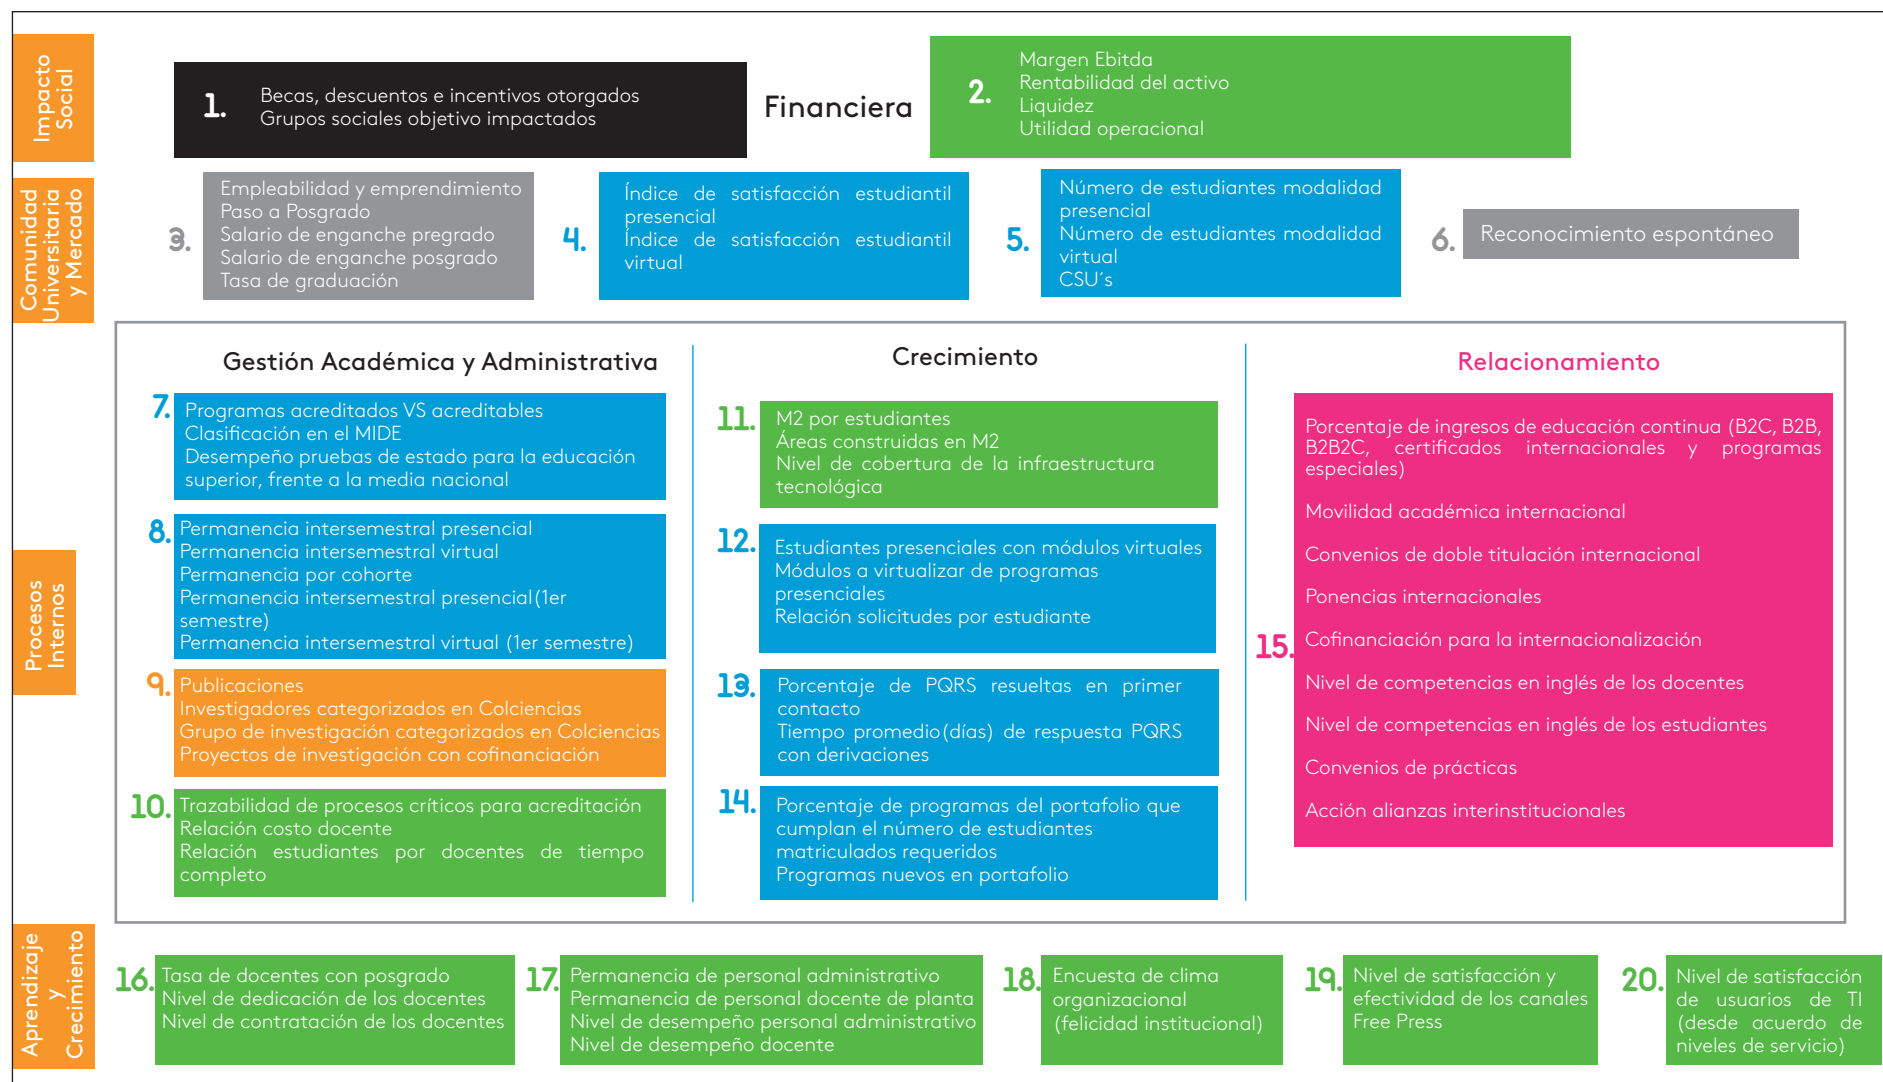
Impacto Social

1. Becas, descuentos e incentivos otorgados
Grupos sociales objetivo impactados

Financiera

2. Margen Ebitda
Rentabilidad del activo
Liquidez
Utilidad operacional

Comunidad Universitaria y Mercado

3. Empleabilidad y emprendimiento
Paso a Posgrado
Salario de enganche pregrado
Salario de enganche posgrado
Tasa de graduación

4. Índice de satisfacción estudiantil presencial
Índice de satisfacción estudiantil virtual

5. Número de estudiantes modalidad presencial
Número de estudiantes modalidad virtual
CSU´s

6. Reconocimiento espontáneo

Procesos Internos

Gestión Académica y Administrativa

7. Programas acreditados VS acreditables
Clasificación en el MIDE
Desempeño pruebas de estado para la educación superior, frente a la media nacional

8. Permanencia intersemestral presencial
Permanencia intersemestral virtual
Permanencia por cohorte
Permanencia intersemestral presencial(1er semestre)
Permanencia intersemestral virtual (1er semestre)

9. Publicaciones
Investigadores categorizados en Colciencias
Grupo de investigación categorizados en Colciencias
Proyectos de investigación con cofinanciación

10. Trazabilidad de procesos críticos para acreditación
Relación costo docente
Relación estudiantes por docentes de tiempo completo

Crecimiento

11. M2 por estudiantes
Áreas construidas en M2
Nivel de cobertura de la infraestructura tecnológica

12. Estudiantes presenciales con módulos virtuales
Módulos a virtualizar de programas presenciales
Relación solicitudes por estudiante

13. Porcentaje de PQRS resueltas en primer contacto
Tiempo promedio(días) de respuesta PQRS con derivaciones

14. Porcentaje de programas del portafolio que cumplan el número de estudiantes matriculados requeridos
Programas nuevos en portafolio

Relacionamiento

15. Porcentaje de ingresos de educación continua (B2C, B2B, B2B2C, certificados internacionales y programas especiales)

Movilidad académica internacional

Convenios de doble titulación internacional

Ponencias internacionales

Cofinanciación para la internacionalización

Nivel de competencias en inglés de los docentes

Nivel de competencias en inglés de los estudiantes

Convenios de prácticas

Acción alianzas interinstitucionales

Aprendizaje y Crecimiento

16. Tasa de docentes con posgrado
Nivel de dedicación de los docentes
Nivel de contratación de los docentes

17. Permanencia de personal administrativo
Permanencia de personal docente de planta
Nivel de desempeño personal administrativo
Nivel de desempeño docente

18. Encuesta de clima organizacional
(felicidad institucional)

19. Nivel de satisfacción y efectividad de los canales Free Press

20. Nivel de satisfacción de usuarios de TI (desde acuerdo de niveles de servicio)